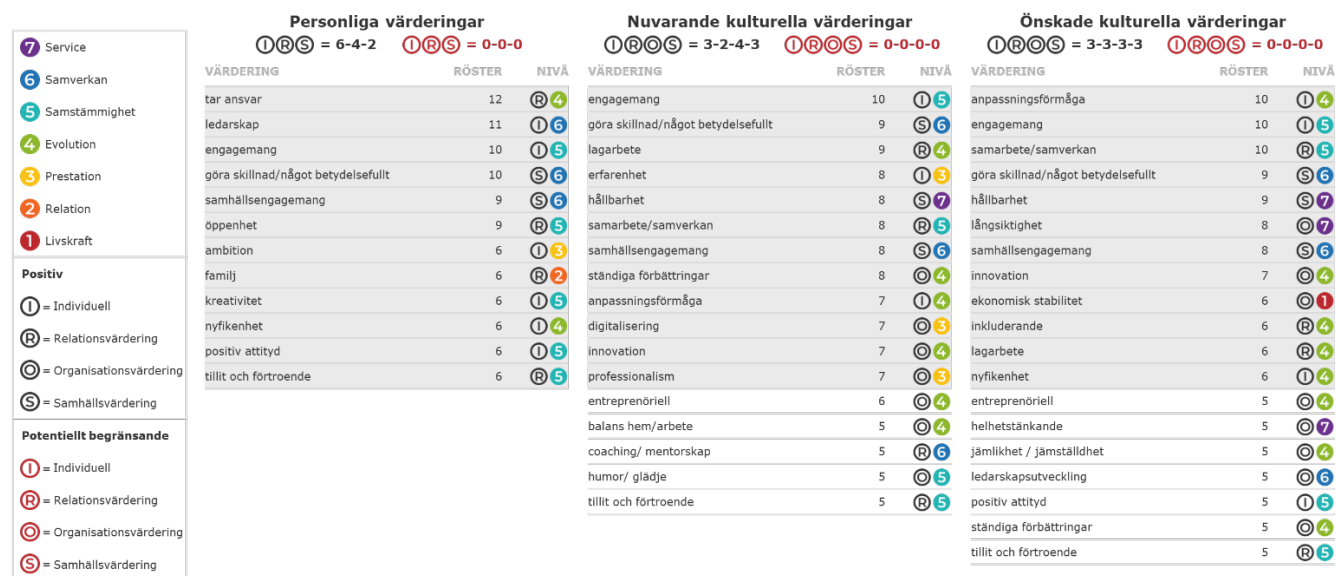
7 Service
6 Samverkan
5 Samstämmighet
4 Evolution
3 Prestation
2 Relation
1 Livskraft

Positiv
I = Individuell
R = Relationsvärdering
O = Organisationsvärdering
S = Samhällsvärdering

Potentiellt begränsande
I = Individuell
R = Relationsvärdering
O = Organisationsvärdering
S = Samhällsvärdering

Personliga värderingar
IRS = 6-4-2 IRS = 0-0-0

| VÄRDERING | RÖSTER | NIVÅ |
|---|---|---|
| tar ansvar | 12 | R 4 |
| ledarskap | 11 | I 6 |
| engagemang | 10 | I 5 |
| göra skillnad/något betydelsefullt | 10 | S 6 |
| samhällsengagemang | 9 | S 6 |
| öppenhet | 9 | R 5 |
| ambition | 6 | I 3 |
| familj | 6 | R 2 |
| kreativitet | 6 | I 5 |
| nyfikenhet | 6 | I 4 |
| positiv attityd | 6 | I 5 |
| tillit och förtroende | 6 | R 5 |

Nuvarande kulturella värderingar
IROS = 3-2-4-3 IROS = 0-0-0-0

| VÄRDERING | RÖSTER | NIVÅ |
|---|---|---|
| engagemang | 10 | I 5 |
| göra skillnad/något betydelsefullt | 9 | S 6 |
| lagarbete | 9 | R 4 |
| erfarenhet | 8 | I 3 |
| hållbarhet | 8 | S 7 |
| samarbete/samverkan | 8 | R 5 |
| samhällsengagemang | 8 | S 6 |
| ständiga förbättringar | 8 | O 4 |
| anpassningsförmåga | 7 | I 4 |
| digitalisering | 7 | O 3 |
| innovation | 7 | O 4 |
| professionalism | 7 | O 3 |
| entreprenöriell | 6 | O 4 |
| balans hem/arbete | 5 | O 4 |
| coaching/ mentorskap | 5 | R 6 |
| humor/ glädje | 5 | O 5 |
| tillit och förtroende | 5 | R 5 |

Önskade kulturella värderingar
IROS = 3-3-3-3 IROS = 0-0-0-0

| VÄRDERING | RÖSTER | NIVÅ |
|---|---|---|
| anpassningsförmåga | 10 | I 4 |
| engagemang | 10 | I 5 |
| samarbete/samverkan | 10 | R 5 |
| göra skillnad/något betydelsefullt | 9 | S 6 |
| hållbarhet | 9 | S 7 |
| långsiktighet | 8 | O 7 |
| samhällsengagemang | 8 | S 6 |
| innovation | 7 | O 4 |
| ekonomisk stabilitet | 6 | O 1 |
| inkluderande | 6 | R 4 |
| lagarbete | 6 | R 4 |
| nyfikenhet | 6 | I 4 |
| entreprenöriell | 5 | O 4 |
| helhetstänkande | 5 | O 7 |
| jämlikhet / jämställdhet | 5 | O 4 |
| ledarskapsutveckling | 5 | O 6 |
| positiv attityd | 5 | I 5 |
| ständiga förbättringar | 5 | O 4 |
| tillit och förtroende | 5 | R 5 |